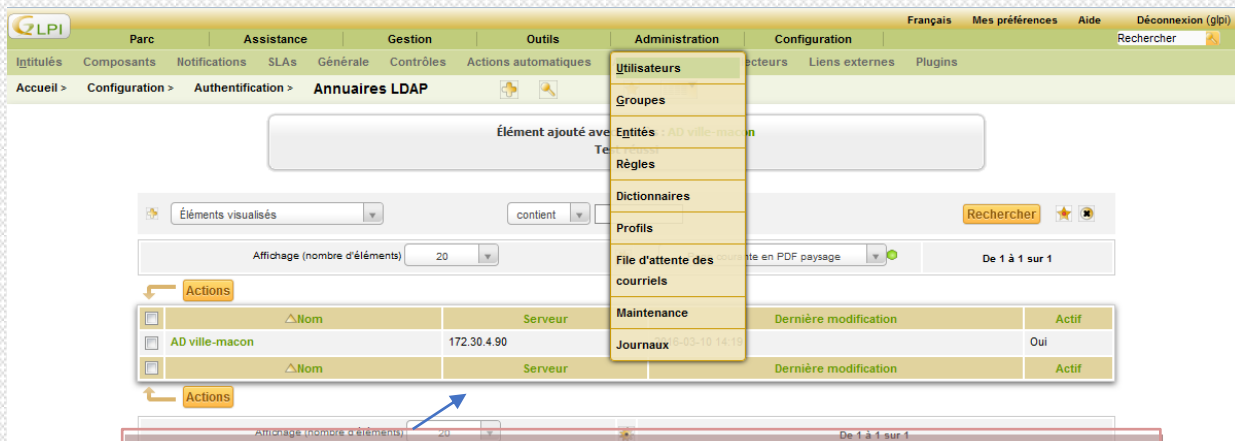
GLPI

Français Mes préférences Aide Déconnexion (glpi)

Parc Assistance Gestion Outils Administration Configuration

Rechercher

Intitulés Composants Notifications SLAs Générale Contrôles Actions automatiques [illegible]ecteurs Liens externes Plugins

Accueil > Configuration > Authentification > Annuaires LDAP

Élément ajouté ave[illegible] : AD ville-macon
Te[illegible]

Utilisateurs
Groupes
Entités
Règles
Dictionnaires
Profils
File d'attente des courriels
Maintenance
Journaux

Éléments visualisés contient Rechercher

Affichage (nombre d'éléments) 20 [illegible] courante en PDF paysage De 1 à 1 sur 1

Actions

| | Nom | Serveur | Dernière modification | Actif |
|---|---|---|---|---|
| | AD ville-macon | 172.30.4.90 | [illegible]6-03-10 14:19 | Oui |
| | Nom | Serveur | Dernière modification | Actif |

Actions

Affichage (nombre d'éléments) 20 De 1 à 1 sur 1